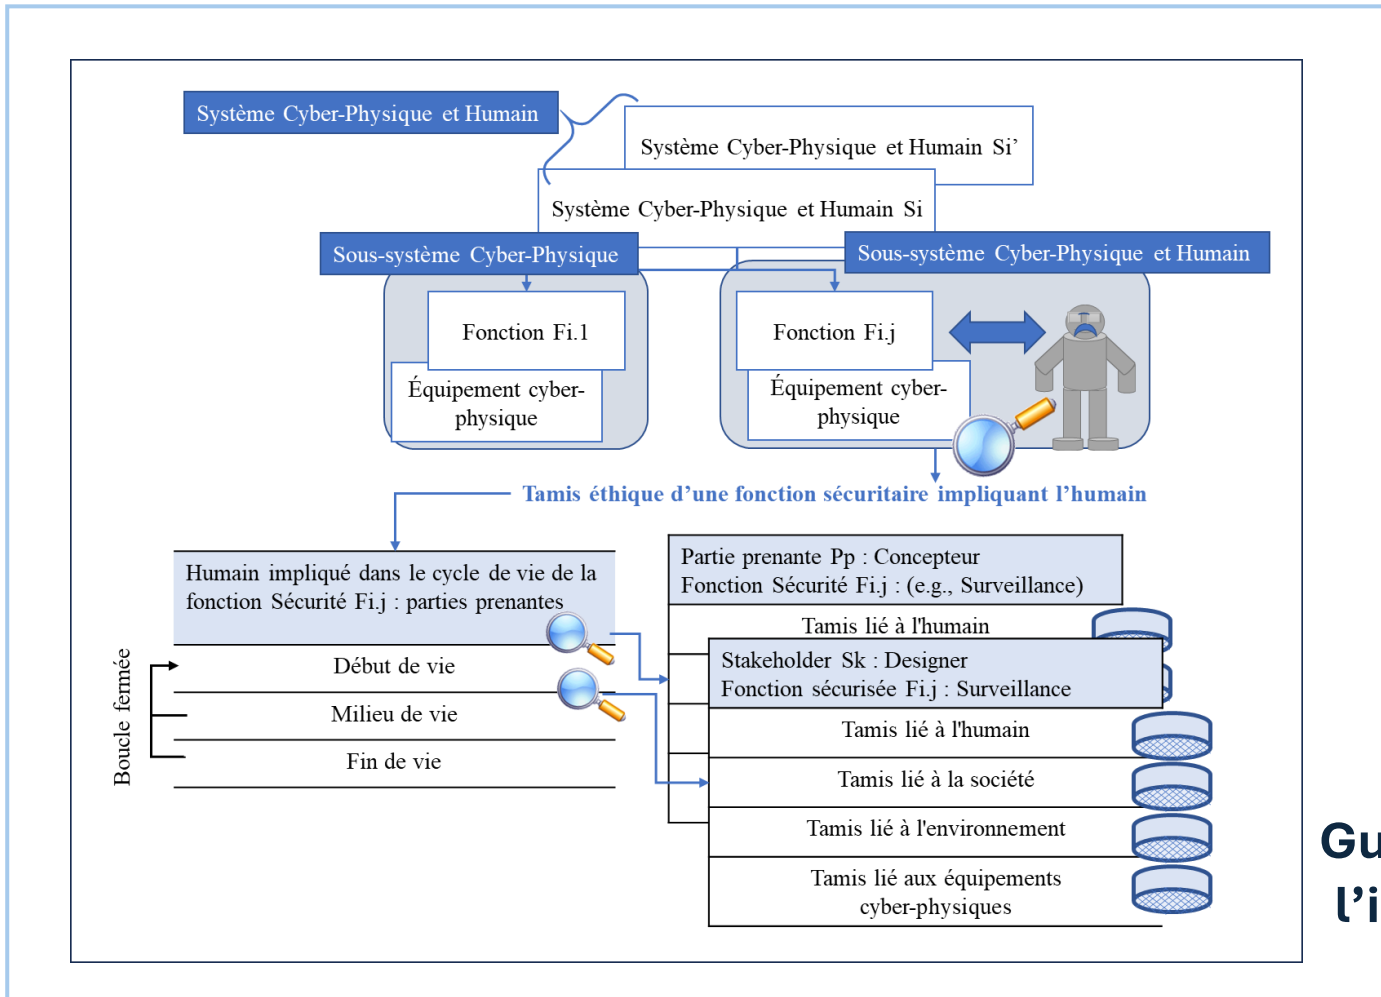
Système Cyber-Physique et Humain

Système Cyber-Physique et Humain Si’

Système Cyber-Physique et Humain Si

Sous-système Cyber-Physique

Sous-système Cyber-Physique et Humain

Fonction Fi.1

Équipement cyber-physique

Fonction Fi.j

Équipement cyber-physique

Tamis éthique d’une fonction sécuritaire impliquant l’humain

Humain impliqué dans le cycle de vie de la fonction Sécurité Fi.j : parties prenantes

Début de vie

Milieu de vie

Fin de vie

Boucle fermée

Partie prenante Pp : Concepteur
Fonction Sécurité Fi.j : (e.g., Surveillance)

Tamis lié à l'humain

Stakeholder Sk : Designer
Fonction sécurisée Fi.j : Surveillance

Tamis lié à l'humain

Tamis lié à la société

Tamis lié à l'environnement

Tamis lié aux équipements cyber-physiques

Gu
l’i